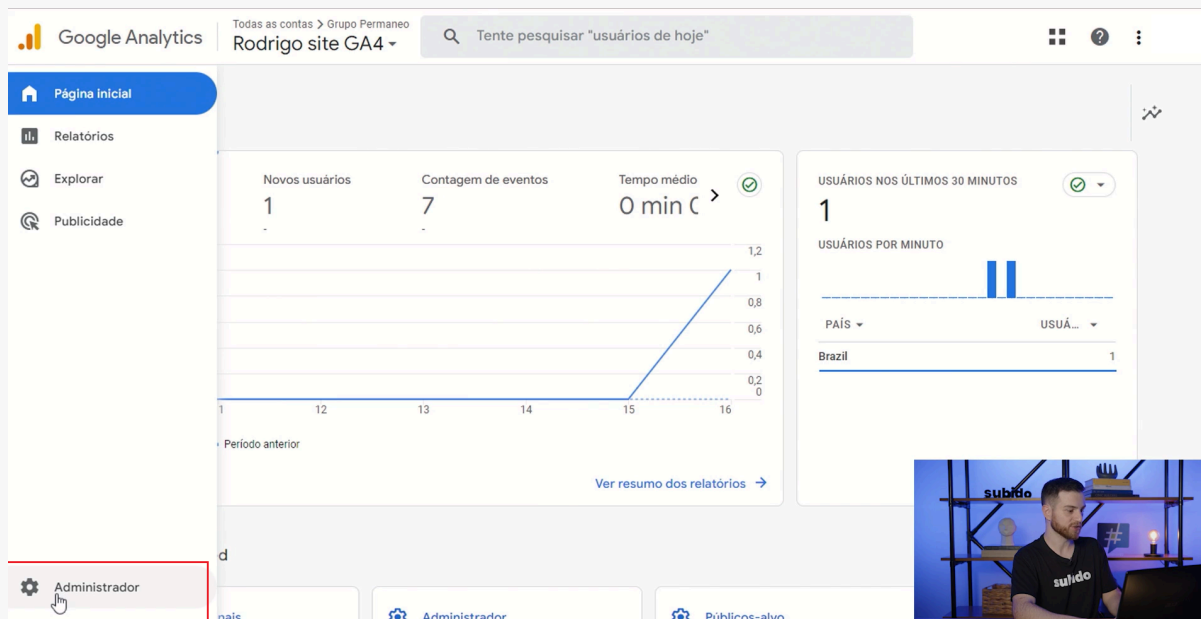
Google Analytics

Todas as contas > Grupo Permaneo
Rodrigo site GA4

Tente pesquisar "usuários de hoje"

Página inicial
Relatórios
Explorar
Publicidade

Novos usuários
1
-

Contagem de eventos
7
-

Tempo médio
0 min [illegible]

1,2
1
0,8
0,6
0,4
0,2
0

1 12 13 14 15 16

Período anterior

Ver resumo dos relatórios →

USUÁRIOS NOS ÚLTIMOS 30 MINUTOS
1
USUÁRIOS POR MINUTO

| PAÍS | USUÁ... |
|---|---|
| Brazil | 1 |

d

Administrador

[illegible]nais
Administrador
Públicos-alvo

subido
subido